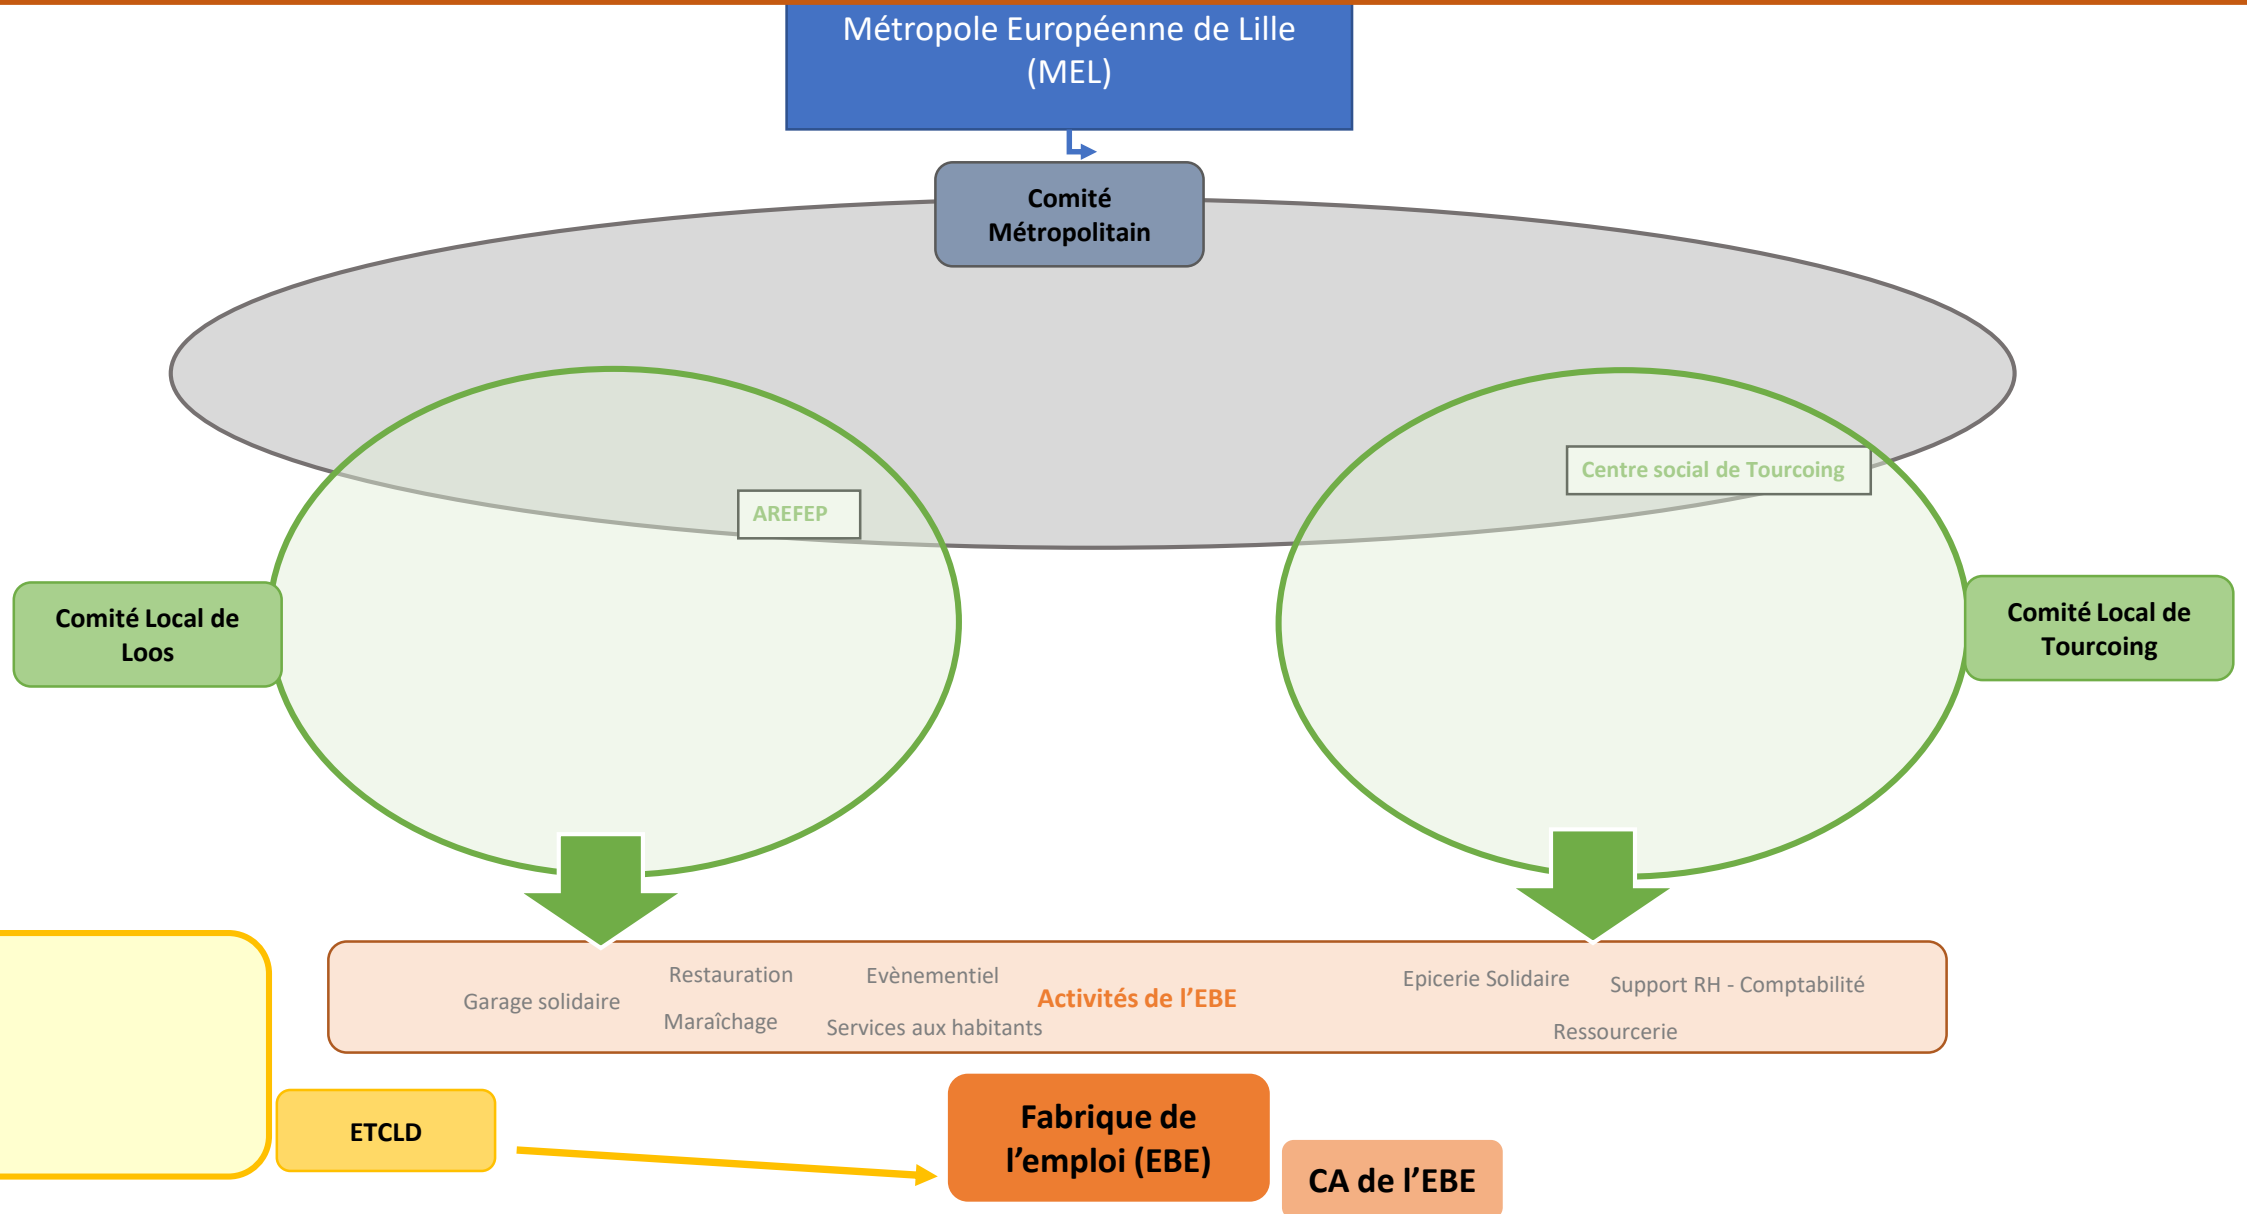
Métropole Européenne de Lille (MEL)

Comité Métropolitain

AREFEP

Centre social de Tourcoing

Comité Local de Loos

Comité Local de Tourcoing

Garage solidaire
Restauration
Maraîchage
Evènementiel
Services aux habitants
Activités de l'EBE
Epicerie Solidaire
Support RH - Comptabilité
Ressourcerie

ETCLD

Fabrique de l'emploi (EBE)

CA de l'EBE